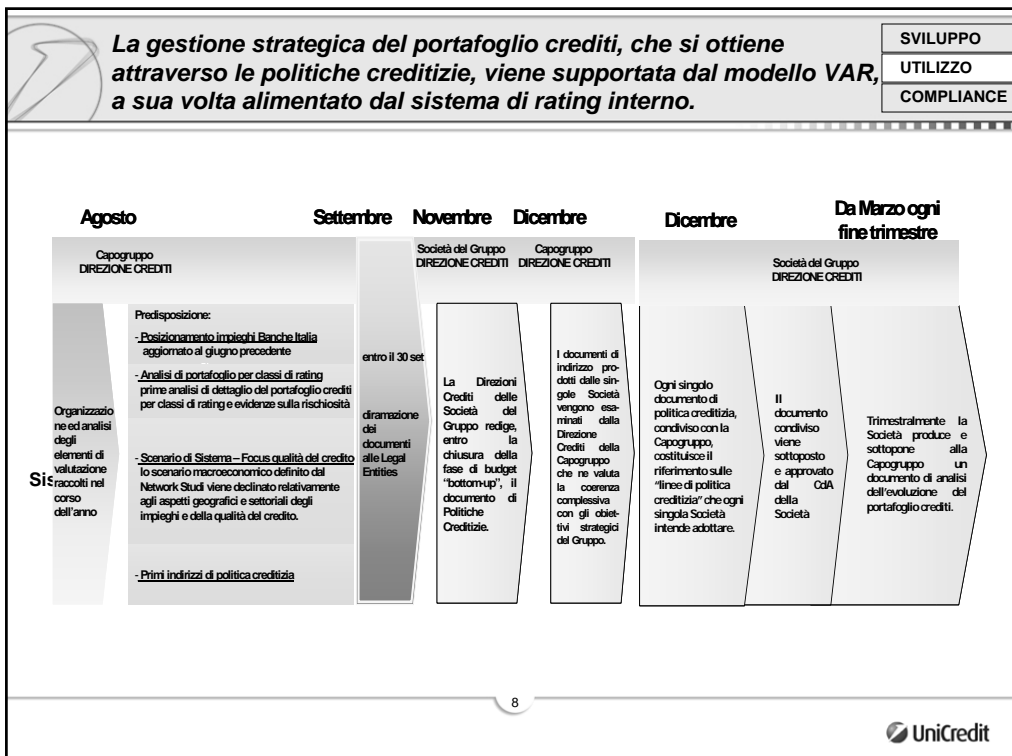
La gestione strategica del portafoglio crediti, che si ottiene attraverso le politiche creditizie, viene supportata dal modello VAR, a sua volta alimentato dal sistema di rating interno.

SVILUPPO

UTILIZZO

COMPLIANCE

Agosto

Settembre

Novembre

Dicembre

Dicembre

Da Marzo ogni fine trimestre

Capogruppo DIREZIONE CREDITI

Società del Gruppo DIREZIONE CREDITI

Capogruppo DIREZIONE CREDITI

Società del Gruppo DIREZIONE CREDITI

Sis

Organizzazione ed analisi degli elementi di valutazione raccolti nel corso dell'anno

Predisposizione:

- Posizionamento impieghi Banche Italia aggiornato al giugno precedente

- Analisi di portafoglio per classi di rating prime analisi di dettaglio del portafoglio crediti per classi di rating e evidenze sulla rischiosità

- Scenario di Sistema – Focus qualità del credito lo scenario macroeconomico definito dal Network Studi viene declinato relativamente agli aspetti geografici e settoriali degli impieghi e della qualità del credito.

- Primi indirizzi di politica creditizia

entro il 30 set

diramazione dei documenti alle Legal Entities

La Direzioni Crediti delle Società del Gruppo redige, entro la chiusura della fase di budget "bottom-up", il documento di Politiche Creditizie.

I documenti di indirizzo prodotti dalle singole Società vengono esaminati dalla Direzione Crediti della Capogruppo che ne valuta la coerenza complessiva con gli obiettivi strategici del Gruppo.

Ogni singolo documento di politica creditizia, condiviso con la Capogruppo, costituisce il riferimento sulle "linee di politica creditizia" che ogni singola Società intende adottare.

Il documento condiviso viene sottoposto e approvato dal CdA della Società

Trimestralmente la Società produce e sottopone alla Capogruppo un documento di analisi dell'evoluzione del portafoglio crediti.

8

UniCredit